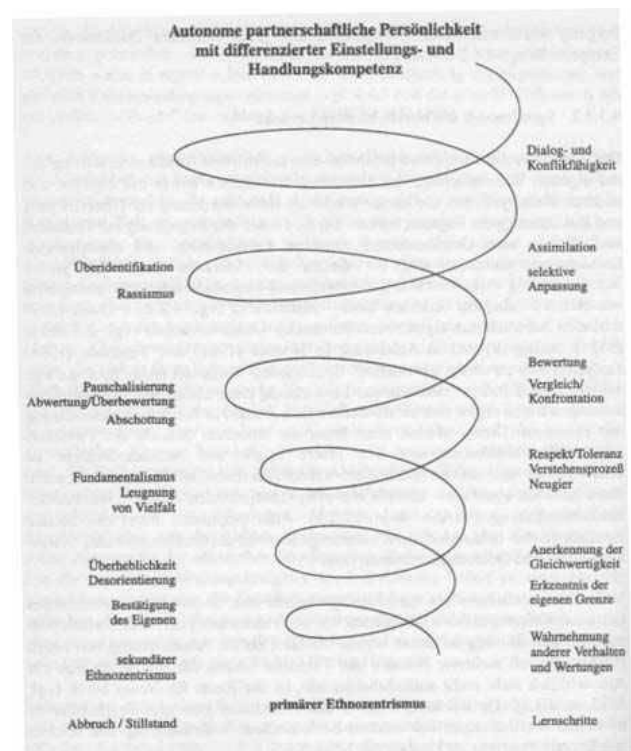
Autonome partnerschaftliche Persönlichkeit mit differenzierter Einstellungs- und Handlungskompetenz

Dialog- und Konfliktfähigkeit

Assimilation

Überidentifikation

selektive Anpassung

Rassismus

Bewertung

Pauschalisierung

Vergleich/ Konfrontation

Abwertung/Überbewertung

Abschottung

Respekt/Toleranz

Verstehensprozeß

Fundamentalismus

Neugier

Leugnung von Vielfalt

Anerkennung der Gleichwertigkeit

Überheblichkeit

Desorientierung

Erkenntnis der eigenen Grenze

Bestätigung des Eigenen

Wahrnehmung anderer Verhalten und Wertungen

sekundärer Ethnozentrismus

primärer Ethnozentrismus

Abbruch / Stillstand

Lernschritte